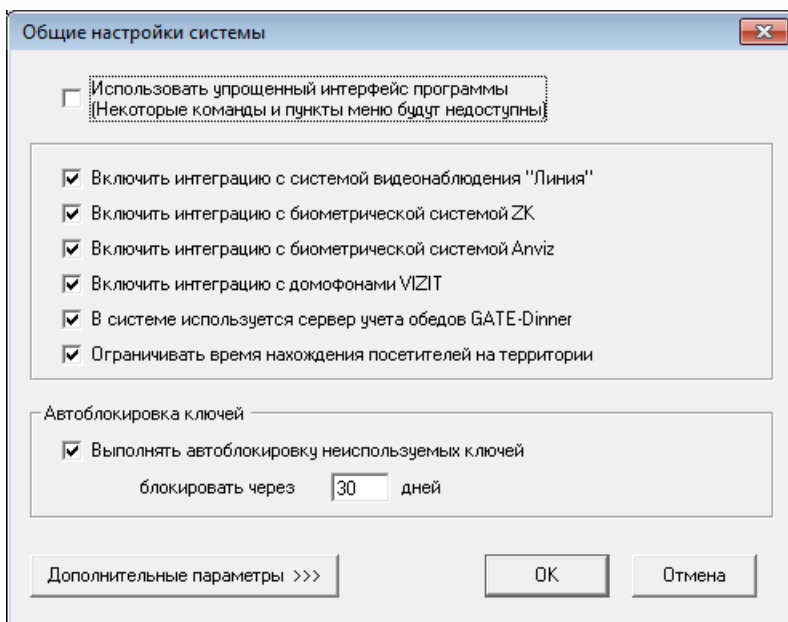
Общие настройки системы

Использовать упрощенный интерфейс программы (Некоторые команды и пункты меню будут недоступны)

Включить интеграцию с системой видеонаблюдения "Линия"
Включить интеграцию с биометрической системой ZK
Включить интеграцию с биометрической системой Anviz
Включить интеграцию с домофонами VIZIT
В системе используется сервер учета обедов GATE-Dinner
Ограничивать время нахождения посетителей на территории

Автоблокировка ключей
Выполнять автоблокировку неиспользуемых ключей
блокировать через 30 дней

Дополнительные параметры >>>
OK
Отмена